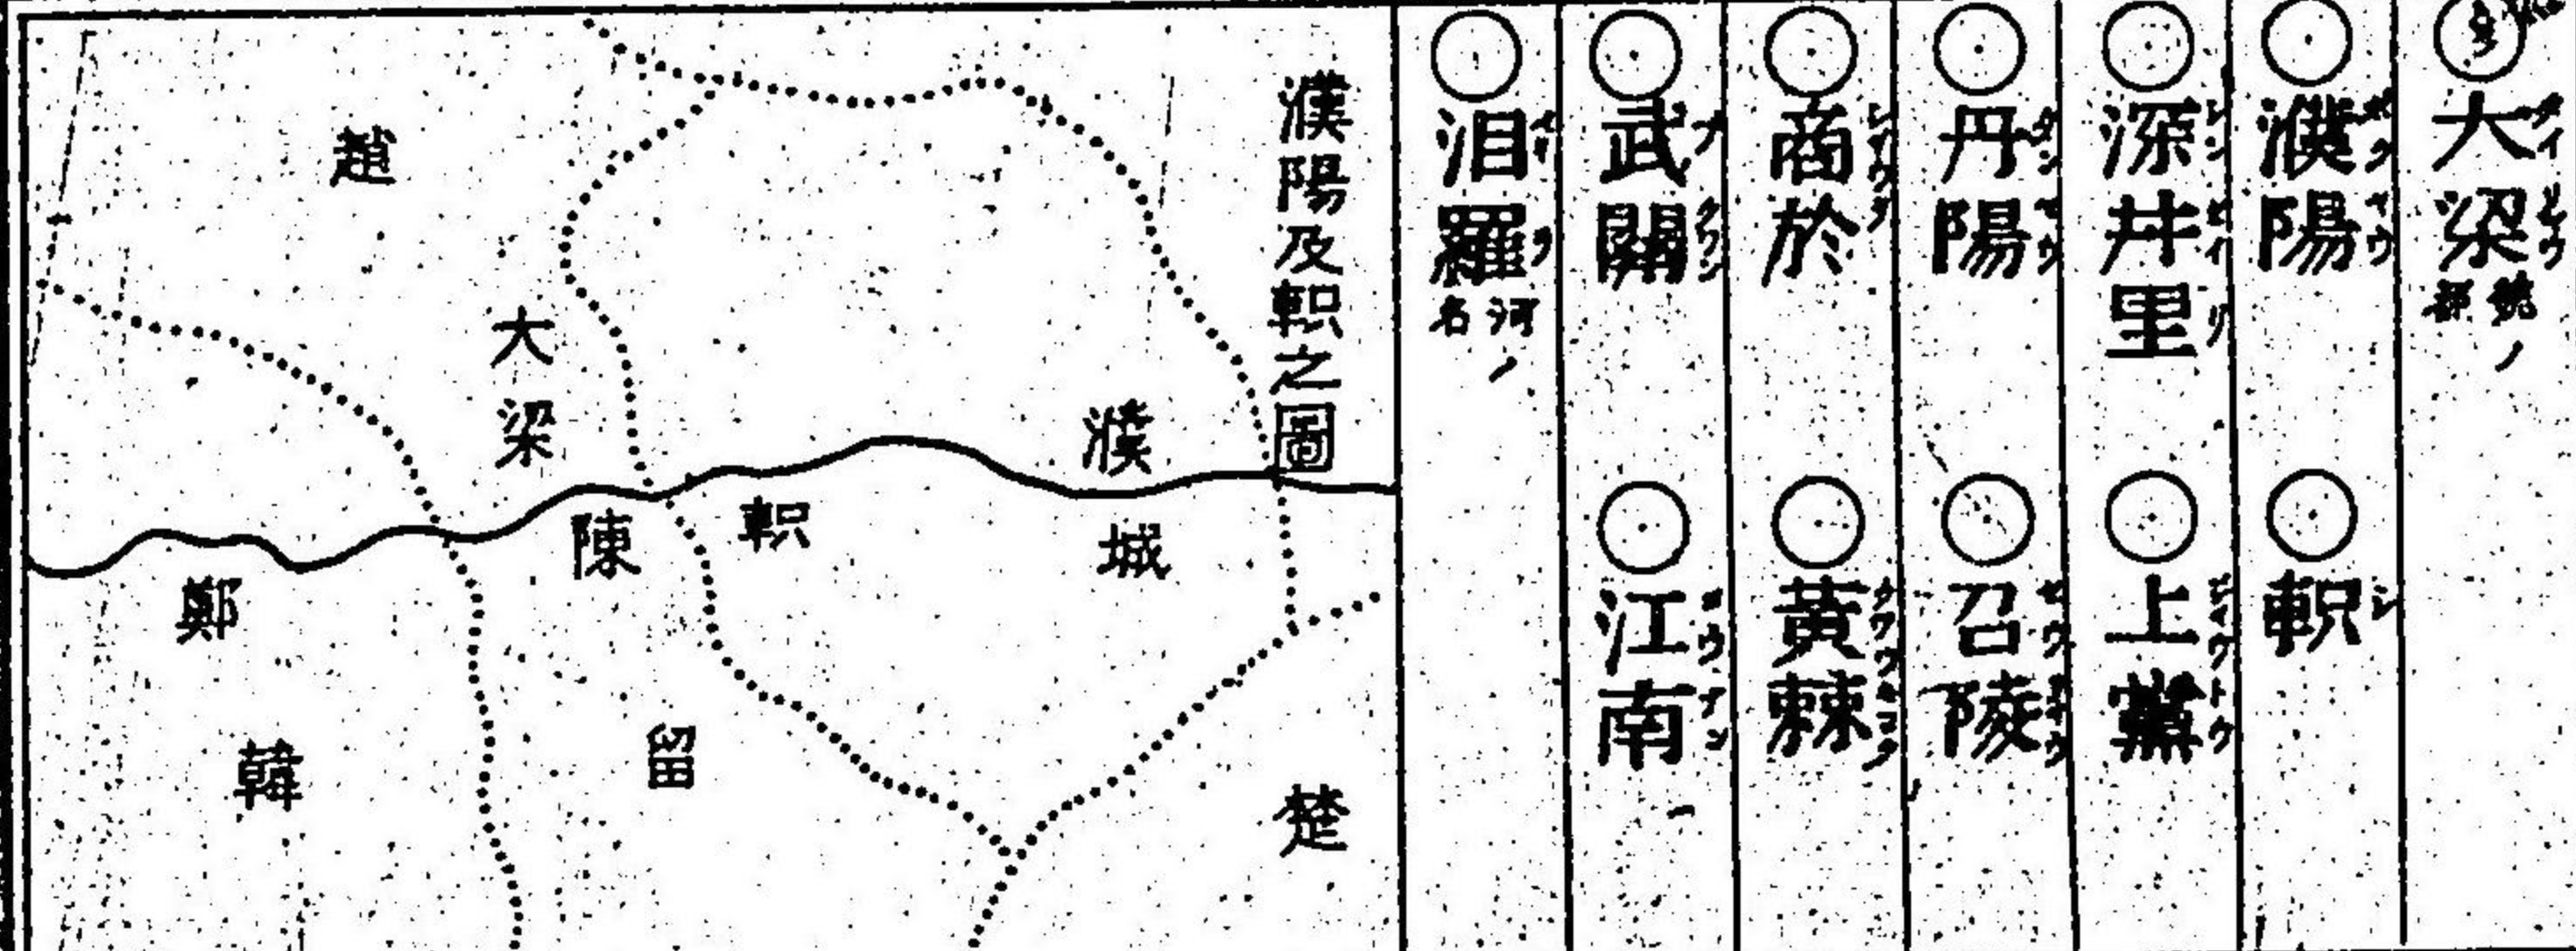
濮陽及軹之圖

趙
大梁
濮
軹
陳
城
鄭
韓
留
楚

⑨大梁ダイリヤウ魏ノ都
濮陽ボクヤウ
軹シ
深井里シンセイリ
上黨ジヤウトウ
丹陽タンヤウ
召陵セウリヨウ
商於シヤウヲ
黄棘クワウキヨク
武關ブクワン
江南カウナン
汨羅ベキラ河ノ名